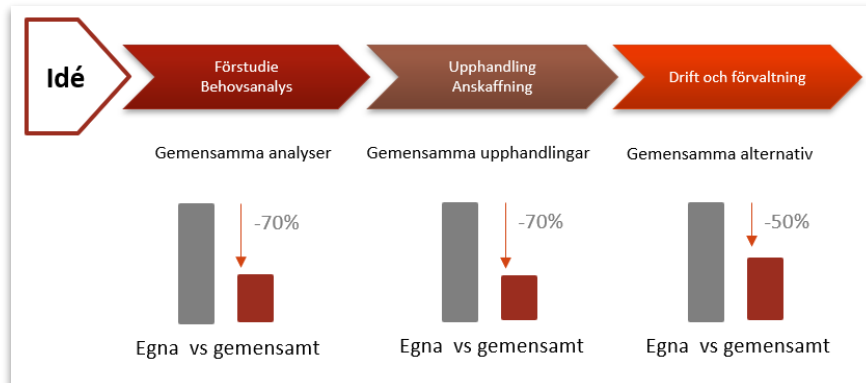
Idé

Förstudie
Behovsanalys

Upphandling
Anskaffning

Drift och förvaltning

Gemensamma analyser

-70%

Egna vs gemensamt

Gemensamma upphandlingar

-70%

Egna vs gemensamt

Gemensamma alternativ

-50%

Egna vs gemensamt